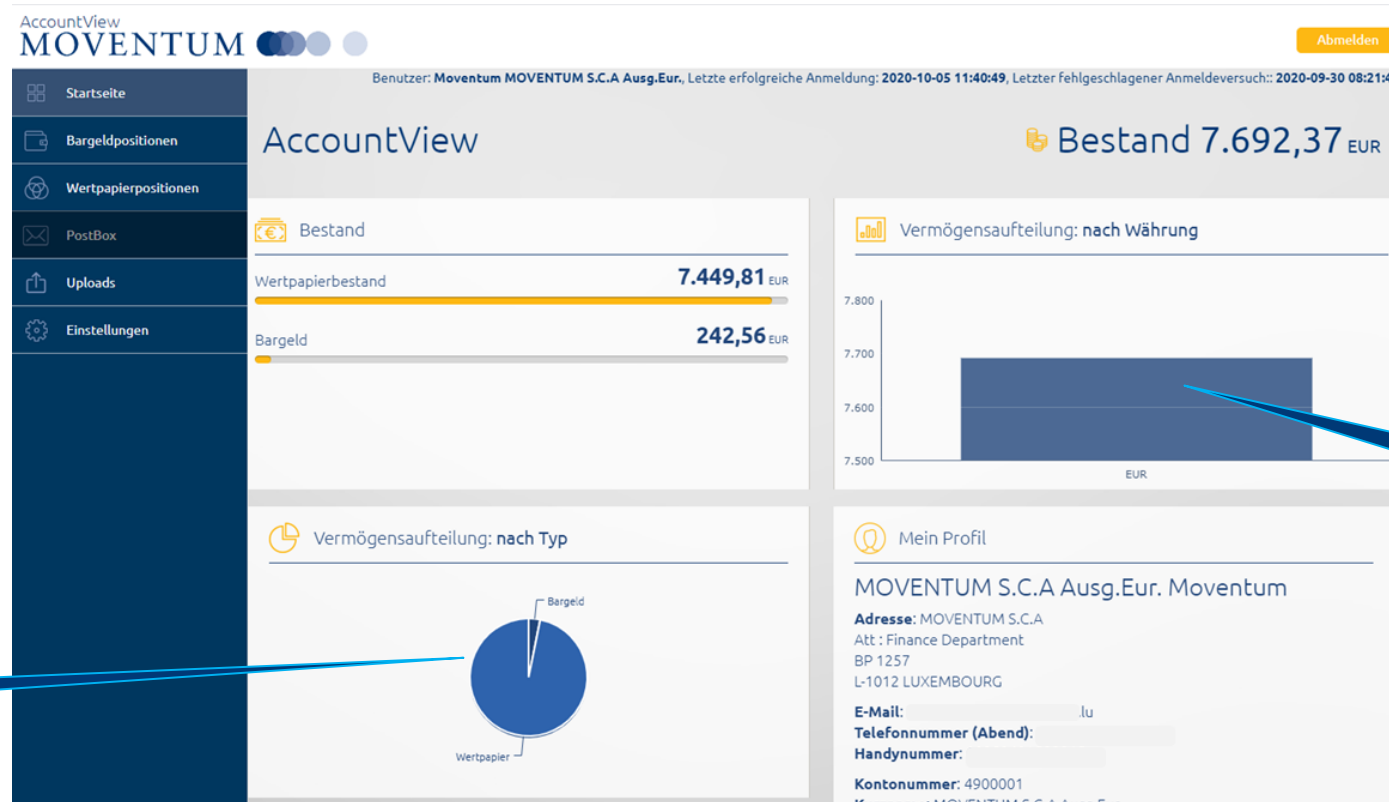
AccountView
MOVENTUM

Abmelden

Startseite
Bargeldpositionen
Wertpapierpositionen
PostBox
Uploads
Einstellungen

Benutzer: Moventum MOVENTUM S.C.A Ausg.Eur., Letzte erfolgreiche Anmeldung: 2020-10-05 11:40:49, Letzter fehlgeschlagener Anmeldeversuch:: 2020-09-30 08:21:4

AccountView

Bestand 7.692,37 EUR

Bestand

Wertpapierbestand 7.449,81 EUR

Bargeld 242,56 EUR

Vermögensaufteilung: nach Währung

7.800
7.700
7.600
7.500
EUR

Vermögensaufteilung: nach Typ

Bargeld
Wertpapier

Mein Profil

MOVENTUM S.C.A Ausg.Eur. Moventum

Adresse: MOVENTUM S.C.A
Att : Finance Department
BP 1257
L-1012 LUXEMBOURG

E-Mail: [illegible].lu
Telefonnummer (Abend):
Handynummer:

Kontonummer: 4900001
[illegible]